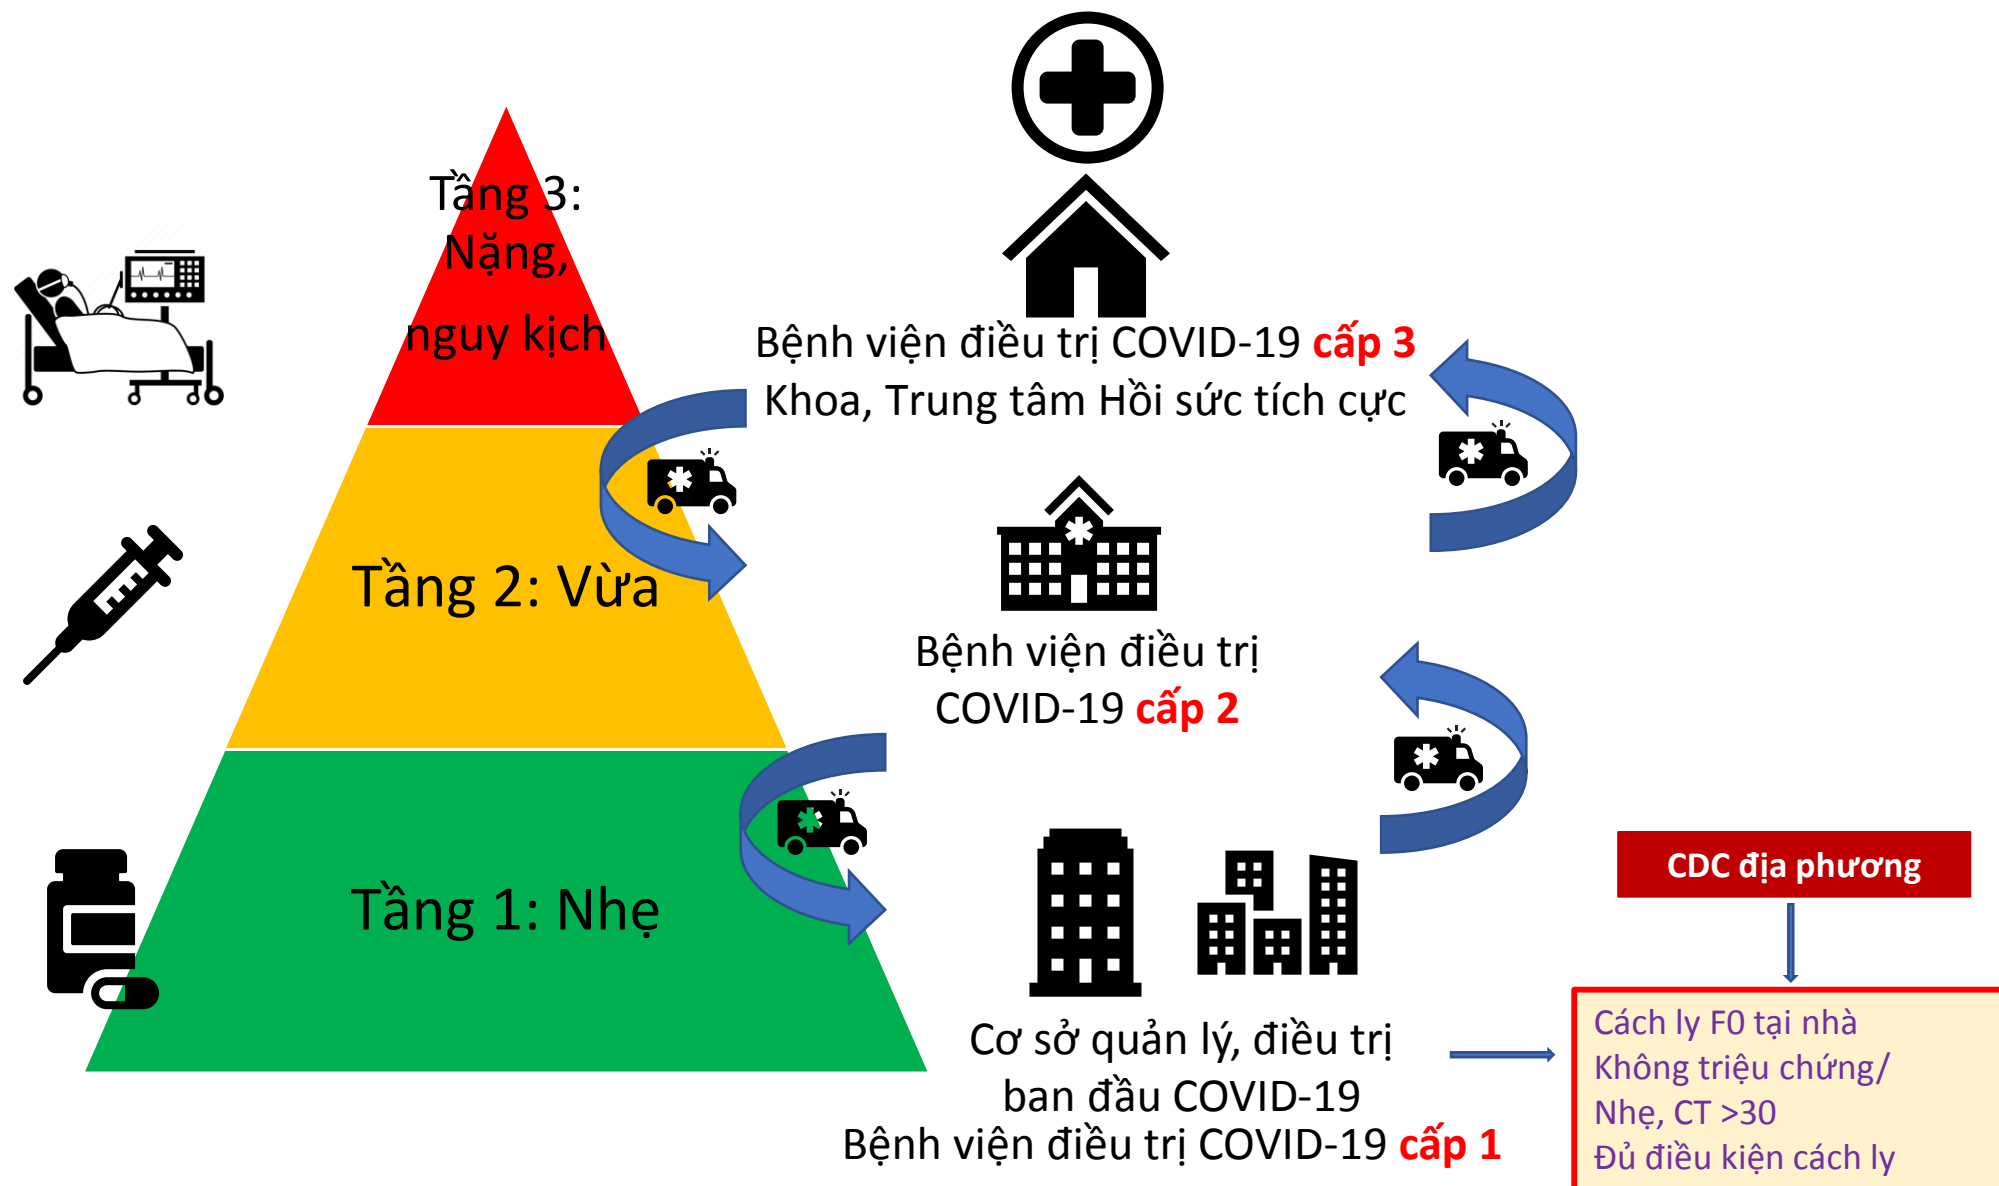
Tầng 3: Nặng, nguy kịch

Tầng 2: Vừa

Tầng 1: Nhẹ

Bệnh viện điều trị COVID-19 cấp 3
Khoa, Trung tâm Hồi sức tích cực

Bệnh viện điều trị COVID-19 cấp 2

Cơ sở quản lý, điều trị ban đầu COVID-19
Bệnh viện điều trị COVID-19 cấp 1

CDC địa phương

Cách ly F0 tại nhà
Không triệu chứng/
Nhẹ, CT >30
Đủ điều kiện cách ly